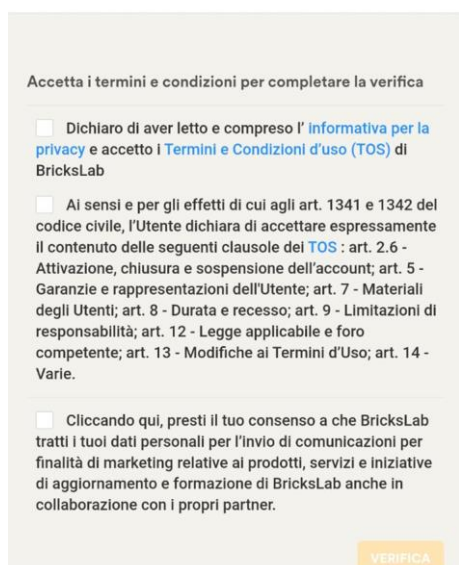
Accetta i termini e condizioni per completare la verifica

Dichiaro di aver letto e compreso l' informativa per la privacy e accetto i Termini e Condizioni d'uso (TOS) di BricksLab

Ai sensi e per gli effetti di cui agli art. 1341 e 1342 del codice civile, l'Utente dichiara di accettare espressamente il contenuto delle seguenti clausole dei TOS : art. 2.6 - Attivazione, chiusura e sospensione dell'account; art. 5 - Garanzie e rappresentazioni dell'Utente; art. 7 - Materiali degli Utenti; art. 8 - Durata e recesso; art. 9 - Limitazioni di responsabilità; art. 12 - Legge applicabile e foro competente; art. 13 - Modifiche ai Termini d'Uso; art. 14 - Varie.

Cliccando qui, presti il tuo consenso a che BricksLab tratti i tuoi dati personali per l'invio di comunicazioni per finalità di marketing relative ai prodotti, servizi e iniziative di aggiornamento e formazione di BricksLab anche in collaborazione con i propri partner.

VERIFICA